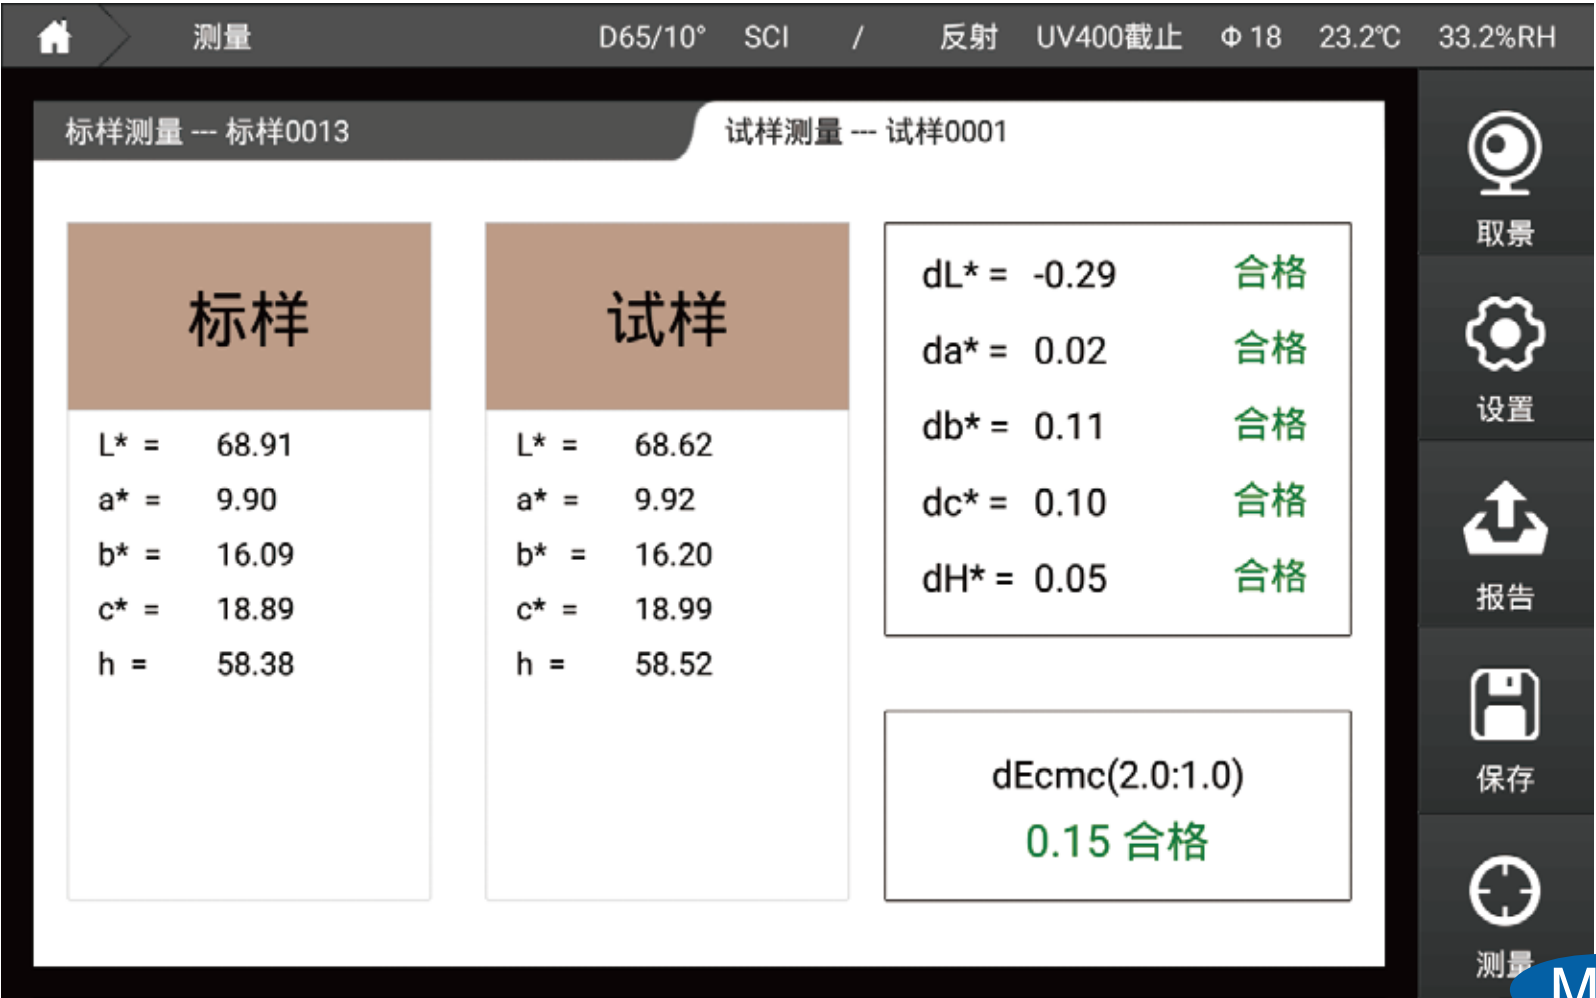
测量 D65/10° SCI / 反射 UV400截止 Φ 18 23.2℃ 33.2%RH

标样测量 --- 标样0013

试样测量 --- 试样0001

标样

| | |
|---|---|
| L* = | 68.91 |
| a* = | 9.90 |
| b* = | 16.09 |
| c* = | 18.89 |
| h = | 58.38 |

试样

| | |
|---|---|
| L* = | 68.62 |
| a* = | 9.92 |
| b* = | 16.20 |
| c* = | 18.99 |
| h = | 58.52 |

| | | |
|---|---|---|
| dL* = | -0.29 | 合格 |
| da* = | 0.02 | 合格 |
| db* = | 0.11 | 合格 |
| dc* = | 0.10 | 合格 |
| dH* = | 0.05 | 合格 |

dEcmc(2.0:1.0)
0.15 合格

取景

设置

报告

保存

测量

M